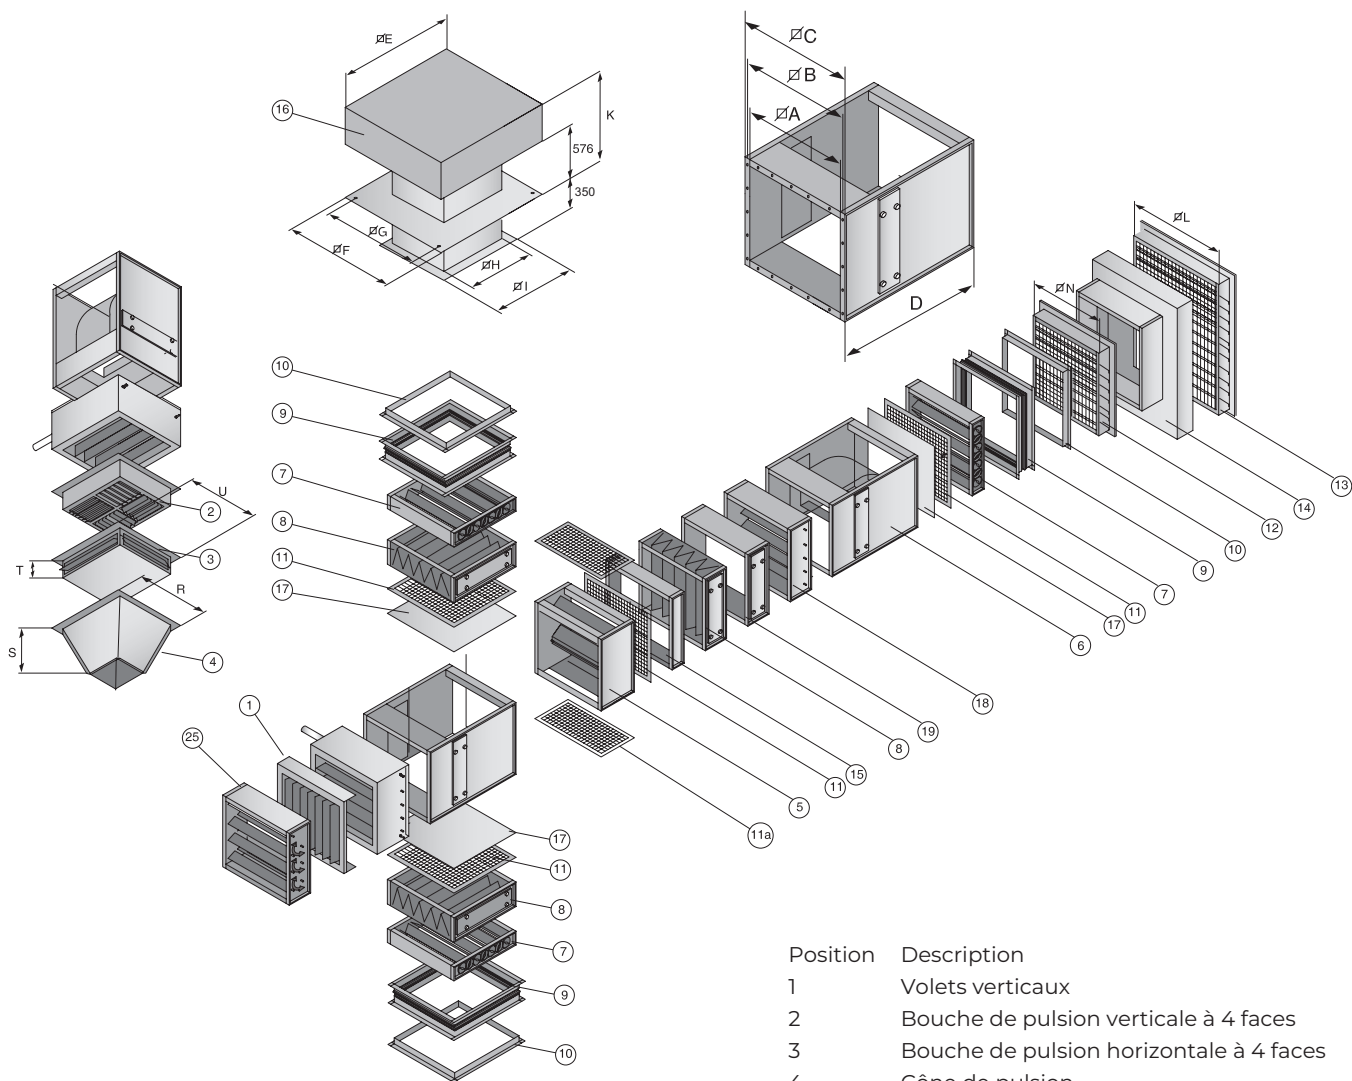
ØE
16
K
576
350
ØG
ØF
ØH
ØI
ØC
ØB
ØA
D
ØL
ØN
U
2
3
T
R
S
4
10
9
7
8
11
17
13
14
12
10
9
7
11
17
6
18
19
8
15
11
5
11a
1
25
17
11
8
7
9
10

| Position | Description |
|---|---|
| 1 | Volets verticaux |
| 2 | Bouche de pulsion verticale à 4 faces |
| 3 | Bouche de pulsion horizontale à 4 faces |
| 4 | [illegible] |